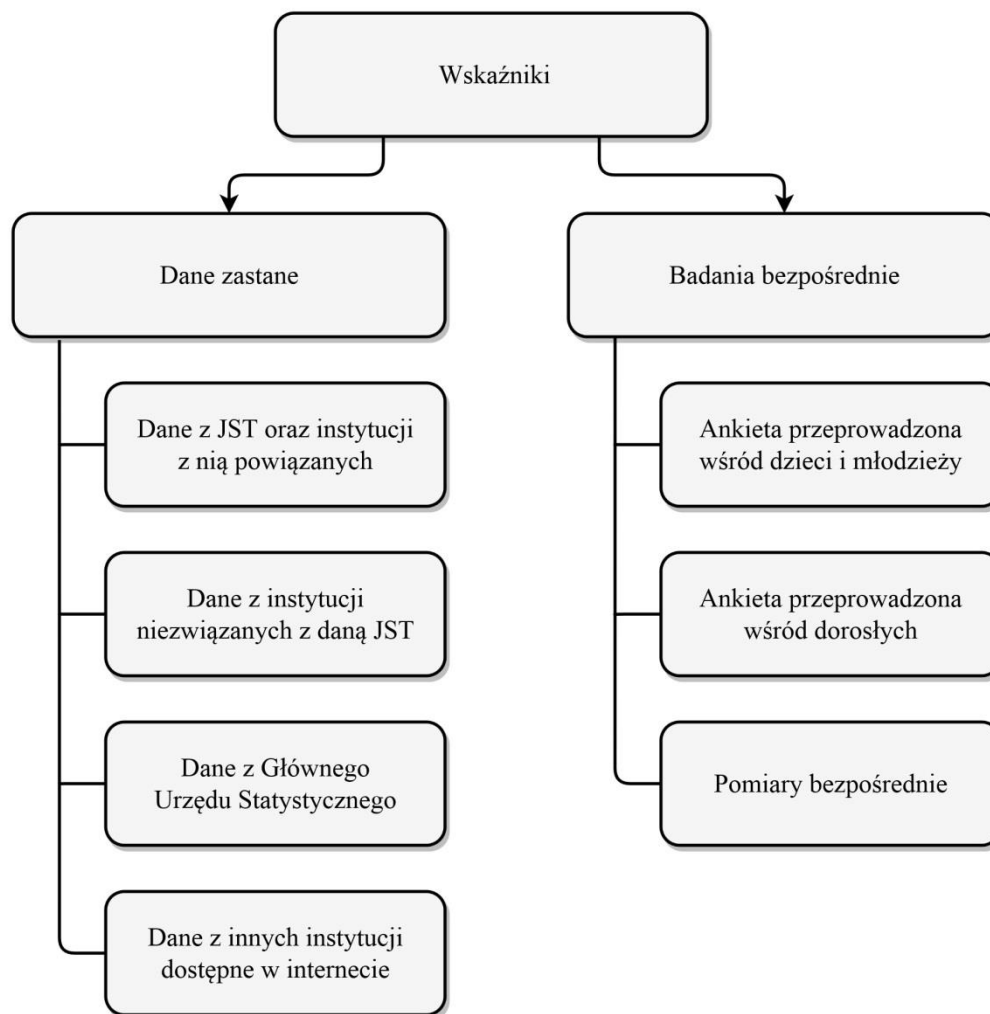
Wskaźniki

Dane zastane

Dane z JST oraz instytucji z nią powiązanych

Dane z instytucji niezwiązanych z daną JST

Dane z Głównego Urzędu Statystycznego

Dane z innych instytucji dostępne w internecie

Badania bezpośrednie

Ankieta przeprowadzona wśród dzieci i młodzieży

Ankieta przeprowadzona wśród dorosłych

Pomiary bezpośrednie